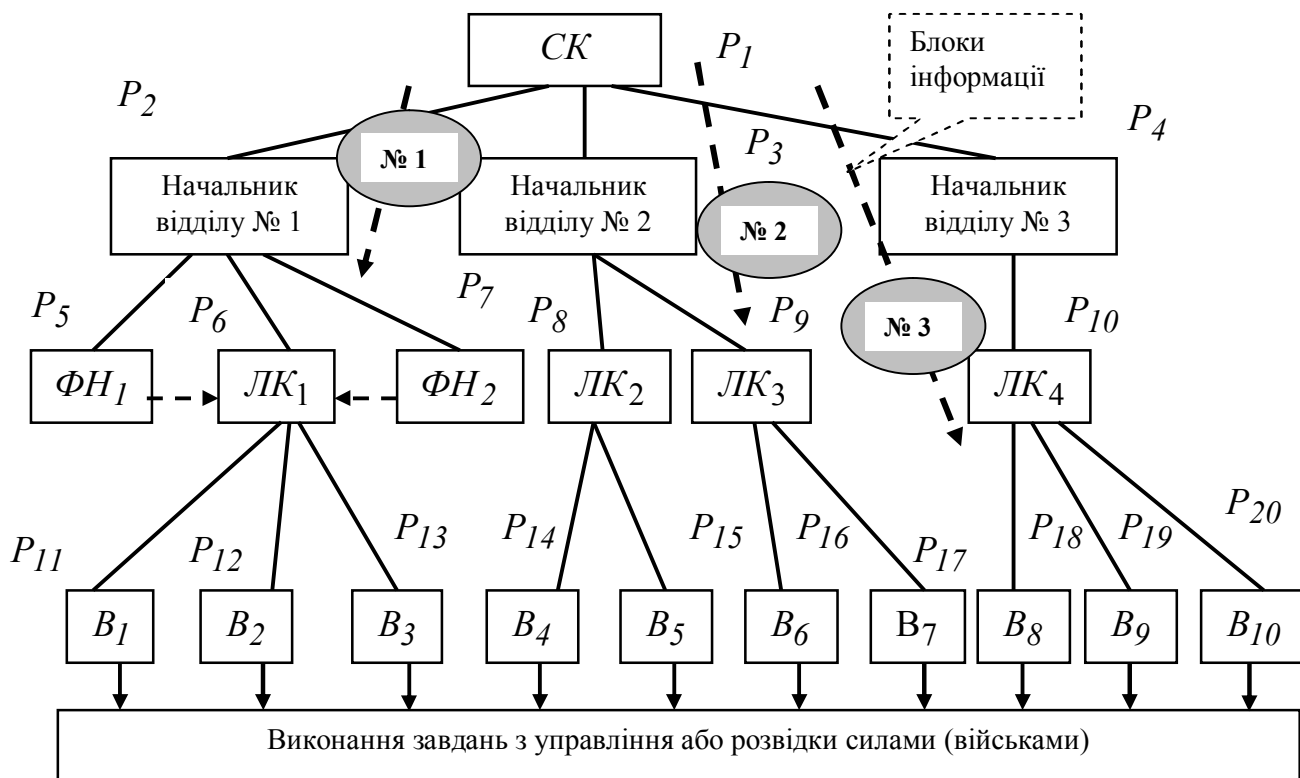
$CK$

$P_1$

Блоки інформації

$P_2$

$P_3$

$P_4$

№ 1

Начальник відділу № 1

Начальник відділу № 2

№ 2

Начальник відділу № 3

$P_5$ $P_6$ $P_7$ $P_8$ $P_9$

№ 3

$P_{10}$

$ФН_1$ $ЛК_1$ $ФН_2$ $ЛК_2$ $ЛК_3$ $ЛК_4$

$P_{11}$ $P_{12}$ $P_{13}$ $P_{14}$ $P_{15}$ $P_{16}$ $P_{17}$ $P_{18}$ $P_{19}$ $P_{20}$

$B_1$ $B_2$ $B_3$ $B_4$ $B_5$ $B_6$ $В_7$ $B_8$ $B_9$ $B_{10}$

Виконання завдань з управління або розвідки силами (військами)